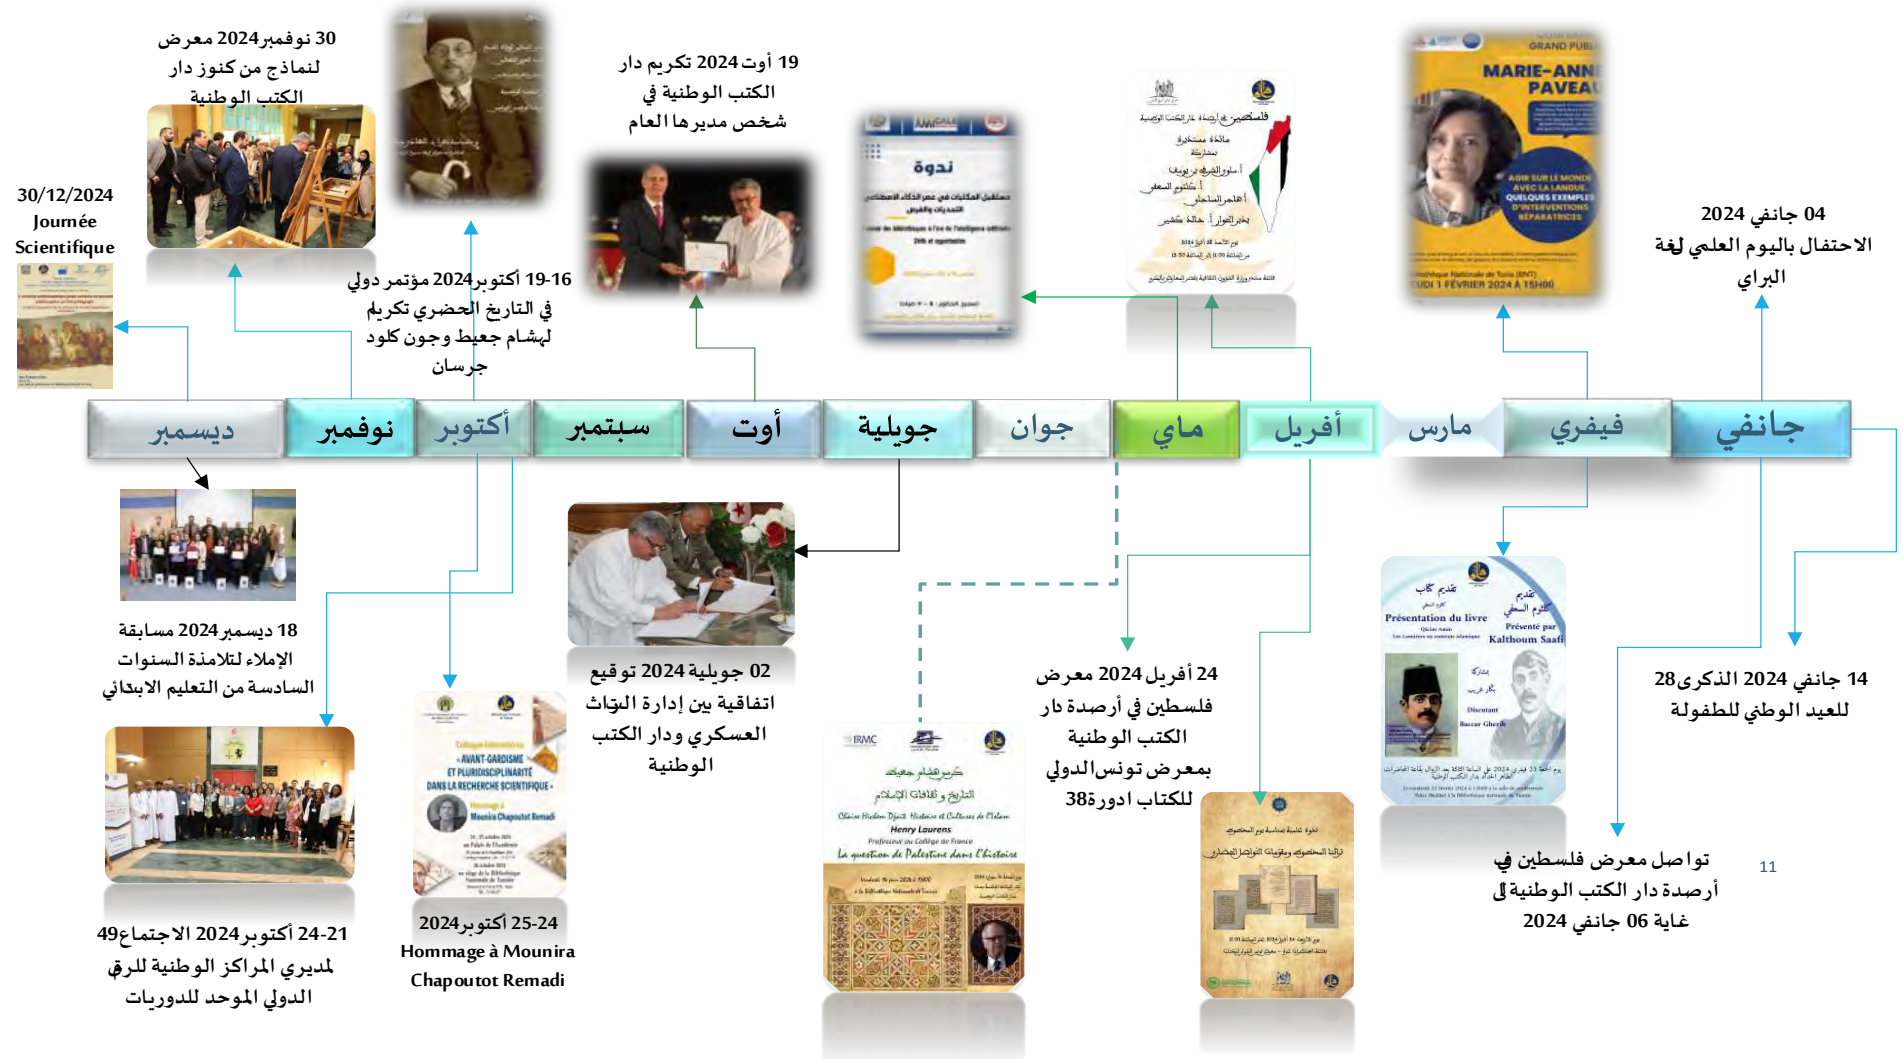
30 نوفمبر2024 معرض لنماذج من كنوز دار الكتب الوطنية

19 أوت 2024 تكريم دار الكتب الوطنية في شخص مديرها العام

ندوة

فلسطين في أرصدة دار الكتب الوطنية

MARIE-ANNE PAVEAU

30/12/2024 Journée Scientifique

04 جانفي 2024 الاحتفال باليوم العلمي لغة البراي

16-19 أكتوبر2024 مؤتمر دولي في التاريخ الحضري تكريم لهشام جعيط وجون كلود جرسان

ديسمبر | نوفمبر | أكتوبر | سبتمبر | أوت | جويلية | جوان | ماي | أفريل | مارس | فيفري | جانفي

18 ديسمبر 2024 مسابقة الإملاء لتلامذة السنوات السادسة من التعليم الابتدائي

02 جويلية 2024 توقيع اتفاقية بين إدارة التراث العسكري ودار الكتب الوطنية

24 أفريل 2024 معرض فلسطين في أرصدة دار الكتب الوطنية بمعرض تونس الدولي للكتاب ادورة38

14 جانفي 2024 الذكرى28 للعيد الوطني للطفولة

Présentation du livre

Kalthoum Saafi

تواصل معرض فلسطين في أرصدة دار الكتب الوطنية إلى غاية 06 جانفي 2024

11

AVANT-GARDISME ET PLURIDISCIPLINARITÉ DANS LA RECHERCHE SCIENTIFIQUE

21-24 أكتوبر 2024 الاجتماع49 لمديري المراكز الوطنية للرقم الدولي الموحد للدوريات

25-24 أكتوبر2024 Hommage à Mounira Chapoutot Remadi

IRMC

Henry Laurens

La question de Palestine dans l'histoire